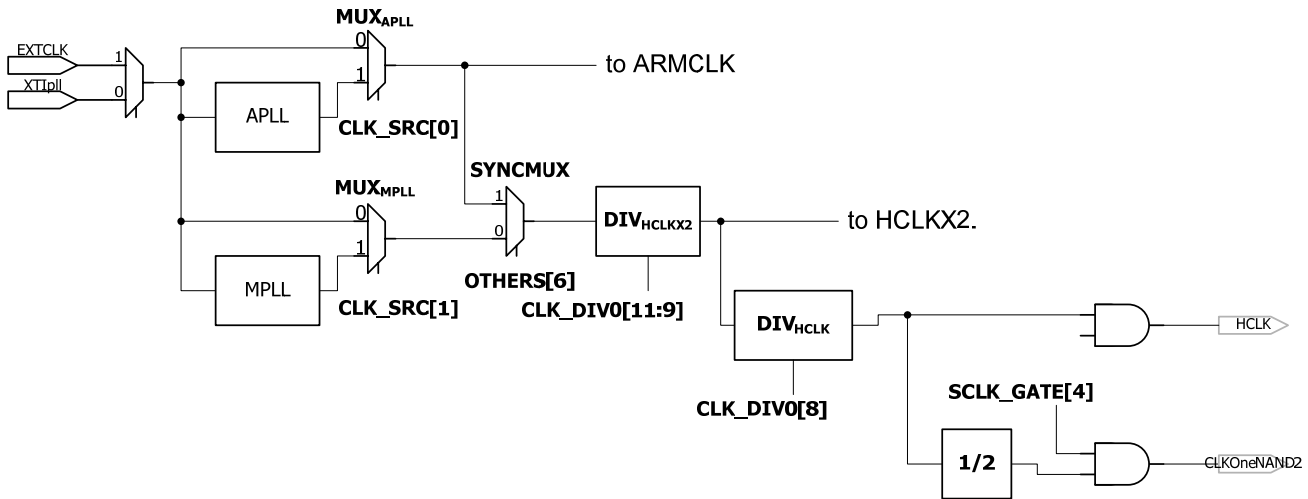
EXTCLK
1
XTIpll
0
MUX$_{APLL}$
0
1
APLL
CLK_SRC[0]
to ARMCLK
SYNCMUX
1
0
MUX$_{MPLL}$
0
1
MPLL
CLK_SRC[1]
OTHERS[6]
DIV$_{HCLKX2}$
CLK_DIV0[11:9]
to HCLKX2.
DIV$_{HCLK}$
CLK_DIV0[8]
HCLK
SCLK_GATE[4]
1/2
CLKOneNAND2